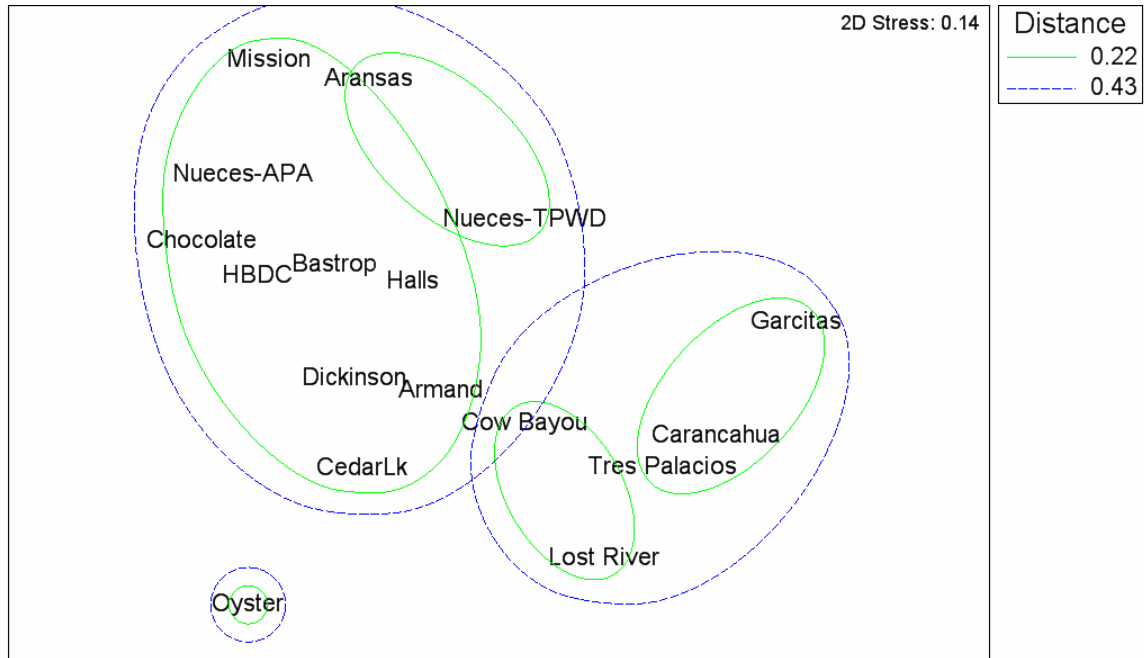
2D Stress: 0.14

| Distance | |
|---|---|
| 0.22 | |
| 0.43 | |

Mission
Aransas
Nueces-APA
Nueces-TPWD
Chocolate
HBDC
Bastrop
Halls
Garcitas
Dickinson
Armand
Cow Bayou
Carancahua
Tres Palacios
CedarLk
Lost River
Oyster